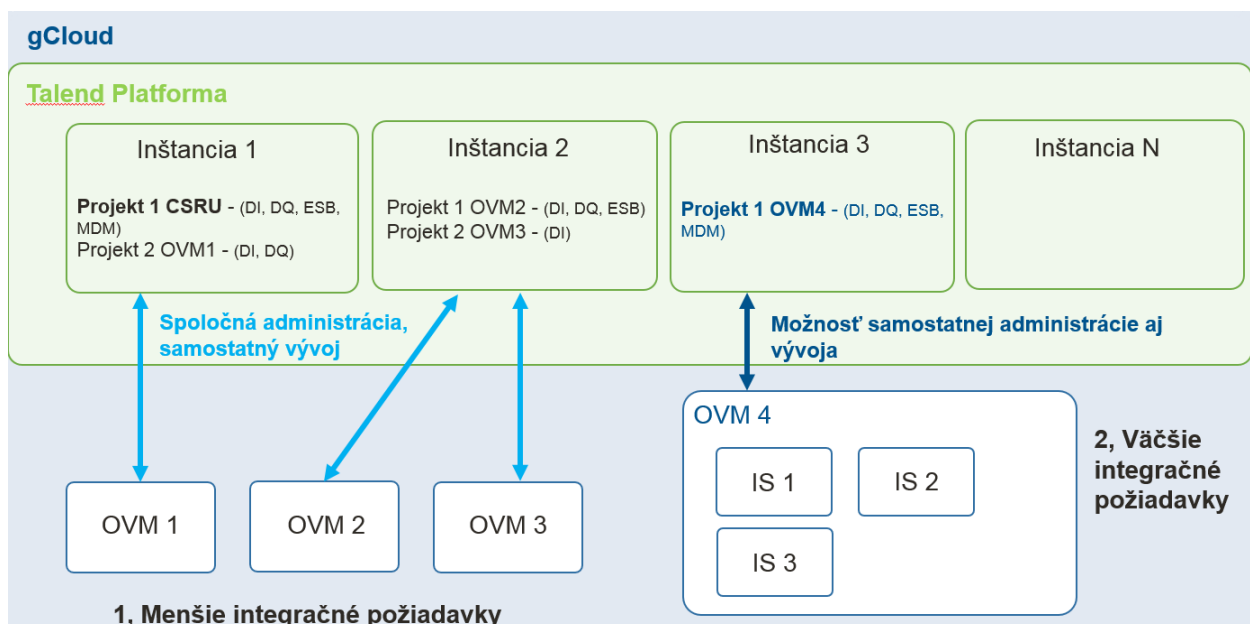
gCloud

Talend Platforma

Inštancia 1

**Projekt 1 CSRU** - (DI, DQ, ESB, MDM)
Projekt 2 OVM1 - (DI, DQ)

Inštancia 2

Projekt 1 OVM2 - (DI, DQ, ESB)
Projekt 2 OVM3 - (DI)

Inštancia 3

**Projekt 1 OVM4** - (DI, DQ, ESB, MDM)

Inštancia N

Spoločná administrácia, samostatný vývoj

Možnosť samostatnej administrácie aj vývoja

OVM 4

IS 1

IS 2

IS 3

2, Väčšie integračné požiadavky

OVM 1

OVM 2

OVM 3

1, Menšie integračné požiadavky